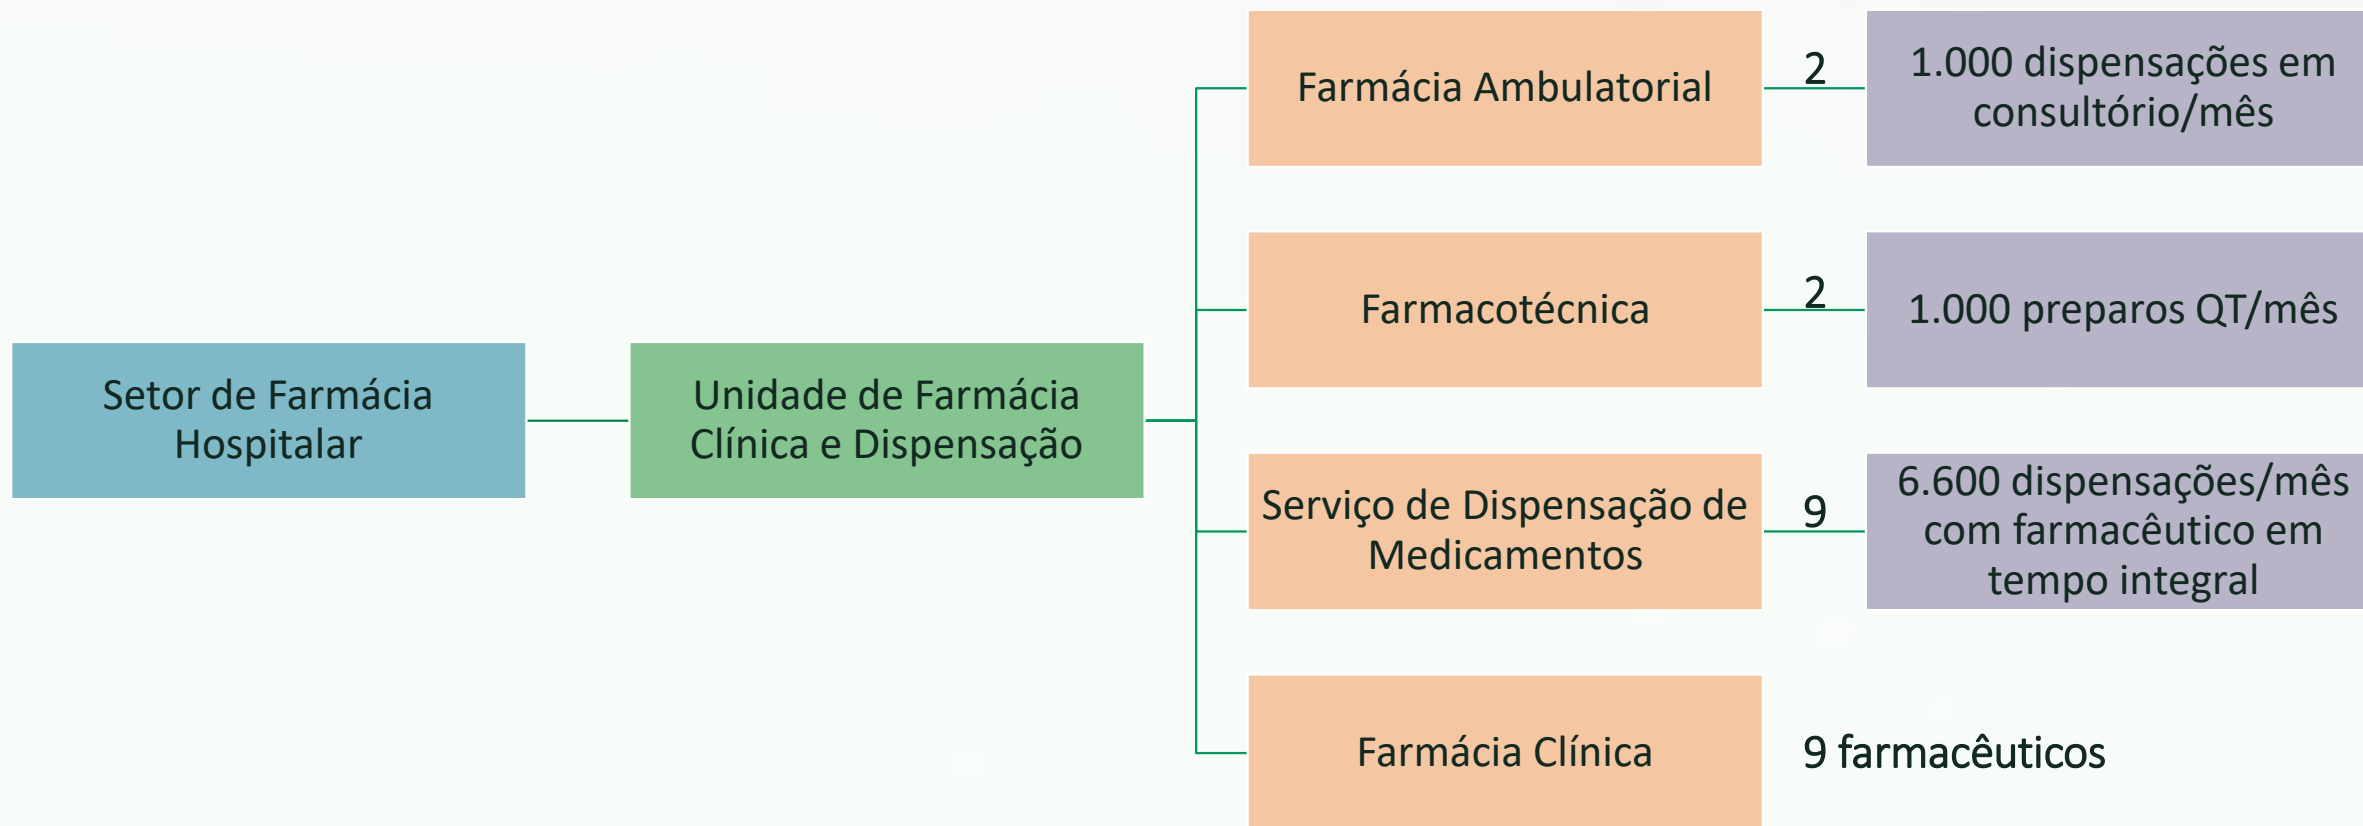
Setor de Farmácia Hospitalar

Unidade de Farmácia Clínica e Dispensação

Farmácia Ambulatorial

2

1.000 dispensações em consultório/mês

Farmacotécnica

2

1.000 preparos QT/mês

Serviço de Dispensação de Medicamentos

9

6.600 dispensações/mês com farmacêutico em tempo integral

Farmácia Clínica

9 farmacêuticos